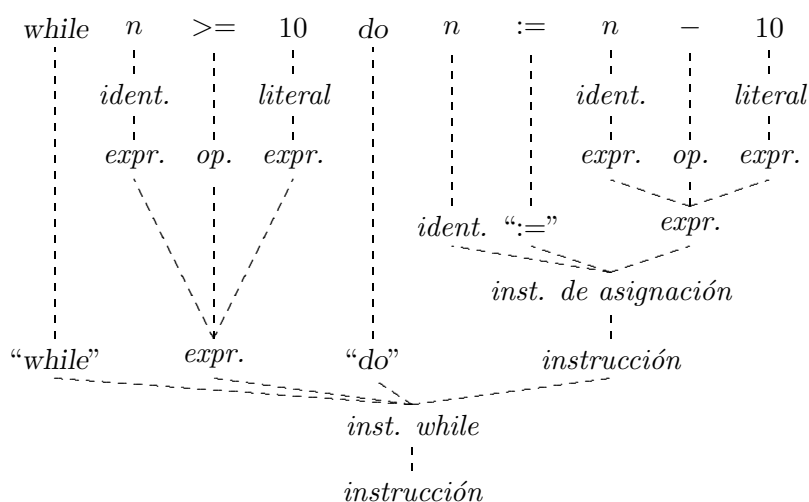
*while* $n$ $>=$ 10 *do* $n$ := $n$ $-$ 10

*ident.* *literal* *ident.* *literal*

*expr.* *op.* *expr.* *expr.* *op.* *expr.*

*ident.* ":=" *expr.*

*inst. de asignación*

"*while*" *expr.* "*do*" *instrucción*

*inst. while*

*instrucción*